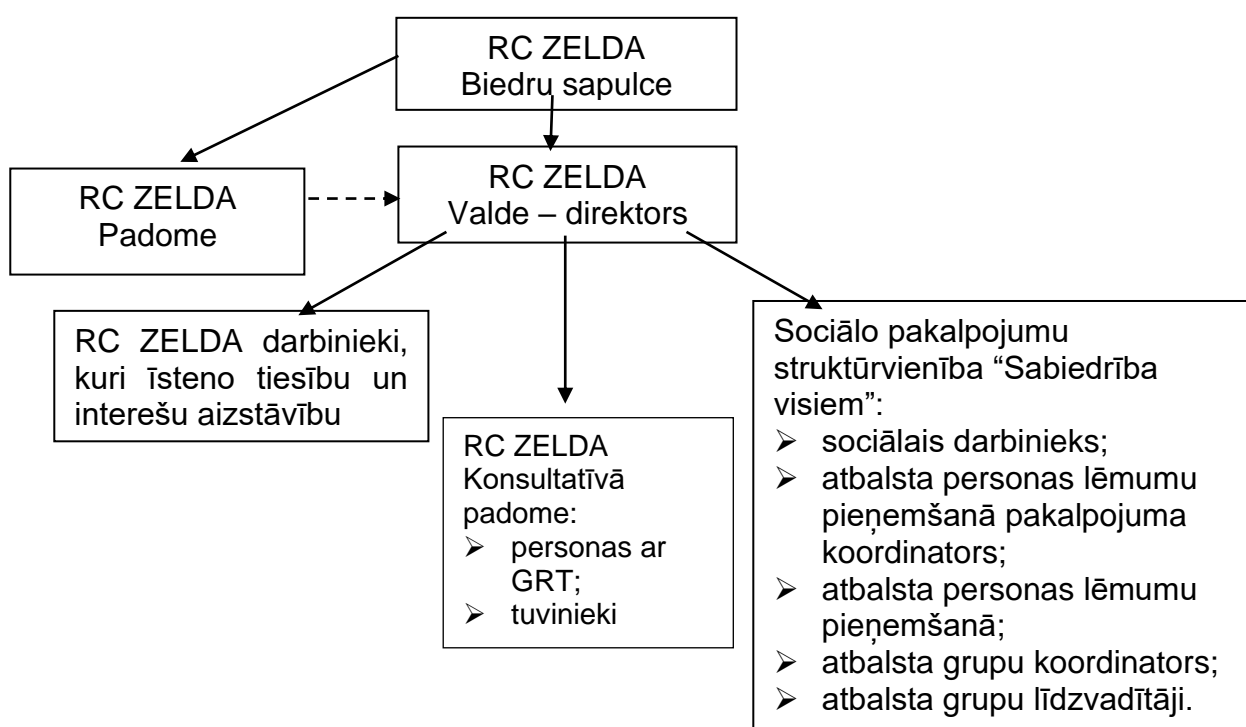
RC ZELDA
Biedru sapulce

RC ZELDA
Padome

RC ZELDA
Valde – direktors

RC ZELDA darbinieki, kuri īsteno tiesību un interešu aizstāvību

RC ZELDA
Konsultatīvā padome:
➢ personas ar GRT;
➢ tuvinieki

Sociālo pakalpojumu struktūrvienība “Sabiedrība visiem”:
➢ sociālais darbinieks;
➢ atbalsta personas lēmumu pieņemšanā pakalpojuma koordinators;
➢ atbalsta personas lēmumu pieņemšanā;
➢ atbalsta grupu koordinators;
➢ atbalsta grupu līdzvadītāji.